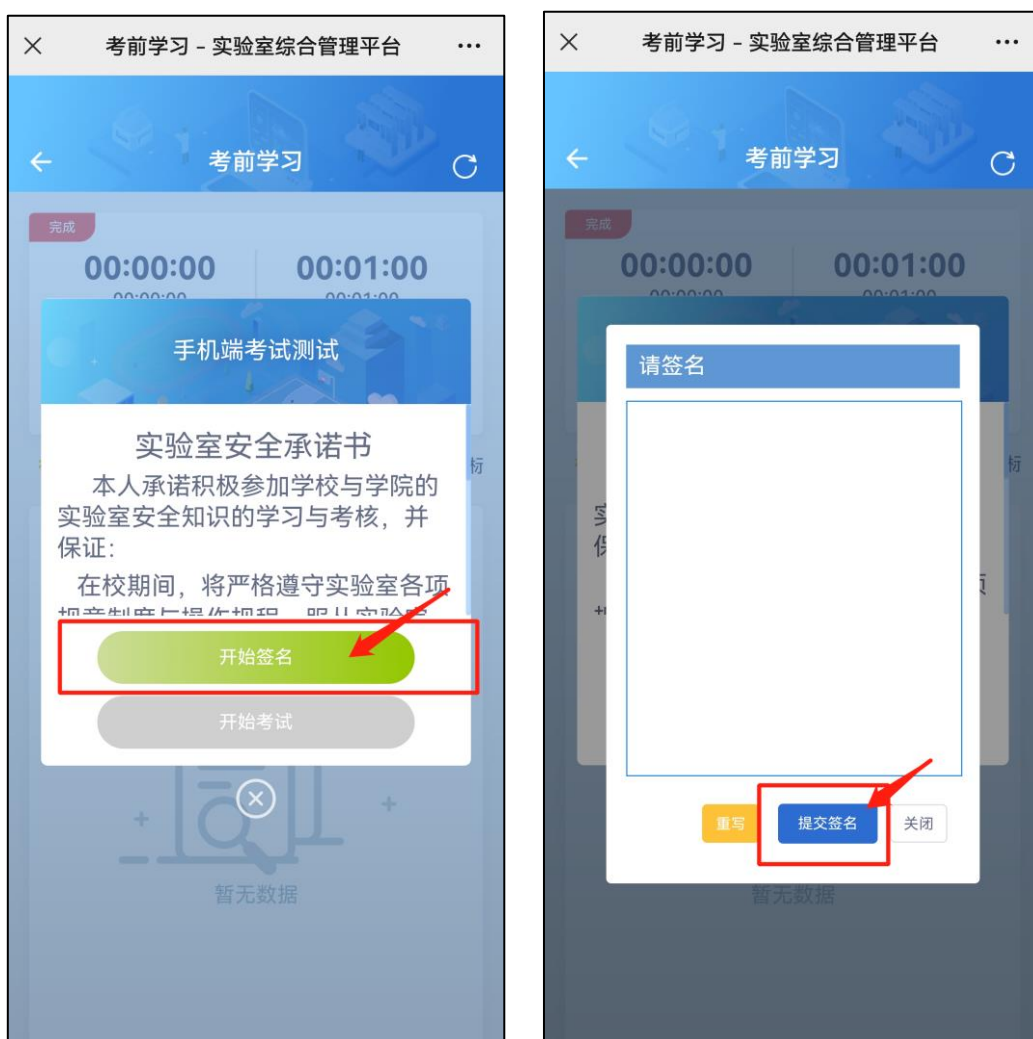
×　考前学习 - 实验室综合管理平台　···

←　考前学习

完成

00:00:00　00:01:00

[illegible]　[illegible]

手机端考试测试

实验室安全承诺书

本人承诺积极参加学校与学院的实验室安全知识的学习与考核，并保证：

在校期间，将严格遵守实验室各项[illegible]

开始签名

开始考试

暂无数据

×　考前学习 - 实验室综合管理平台　···

←　考前学习

完成

00:00:00　00:01:00

请签名

重写　提交签名　关闭

暂无数据